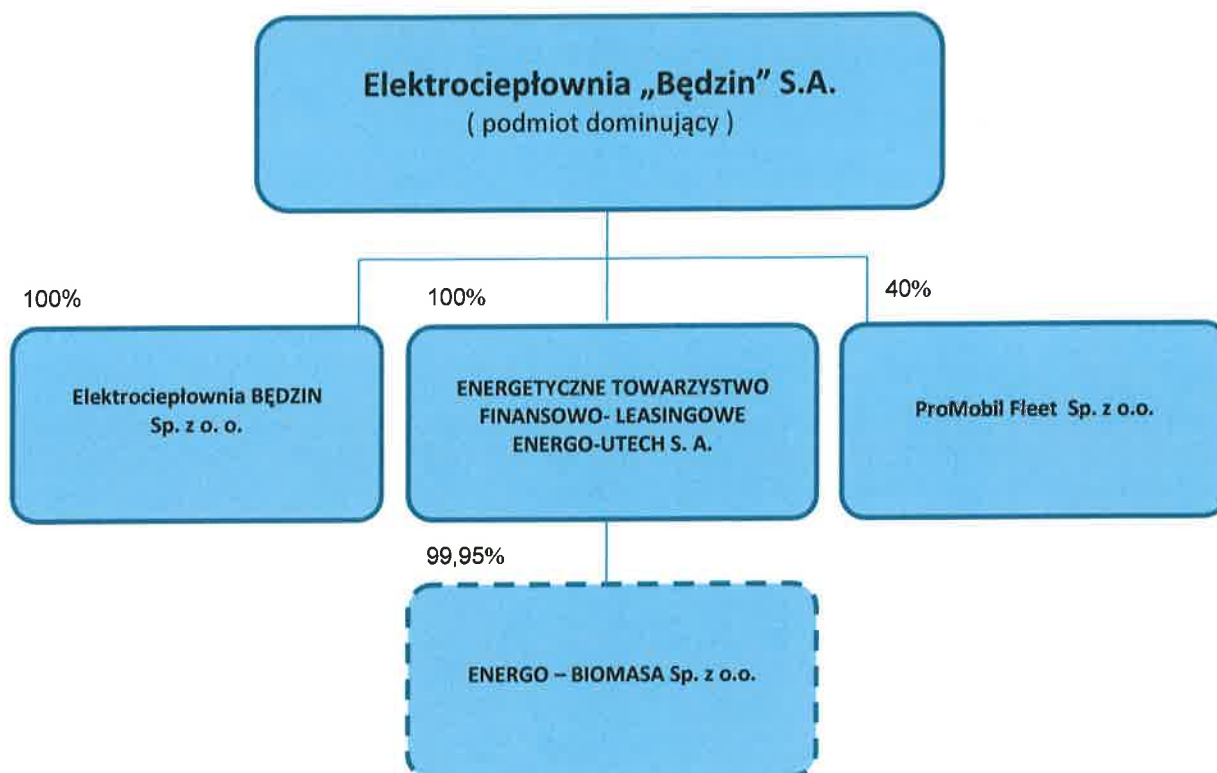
Elektrociepłownia „Będzin” S.A.
( podmiot dominujący )

100%

Elektrociepłownia BĘDZIN Sp. z o. o.

100%

ENERGETYCZNE TOWARZYSTWO FINANSOWO- LEASINGOWE ENERGO-UTECH S. A.

40%

ProMobil Fleet Sp. z o.o.

99,95%

ENERGO – BIOMASA Sp. z o.o.